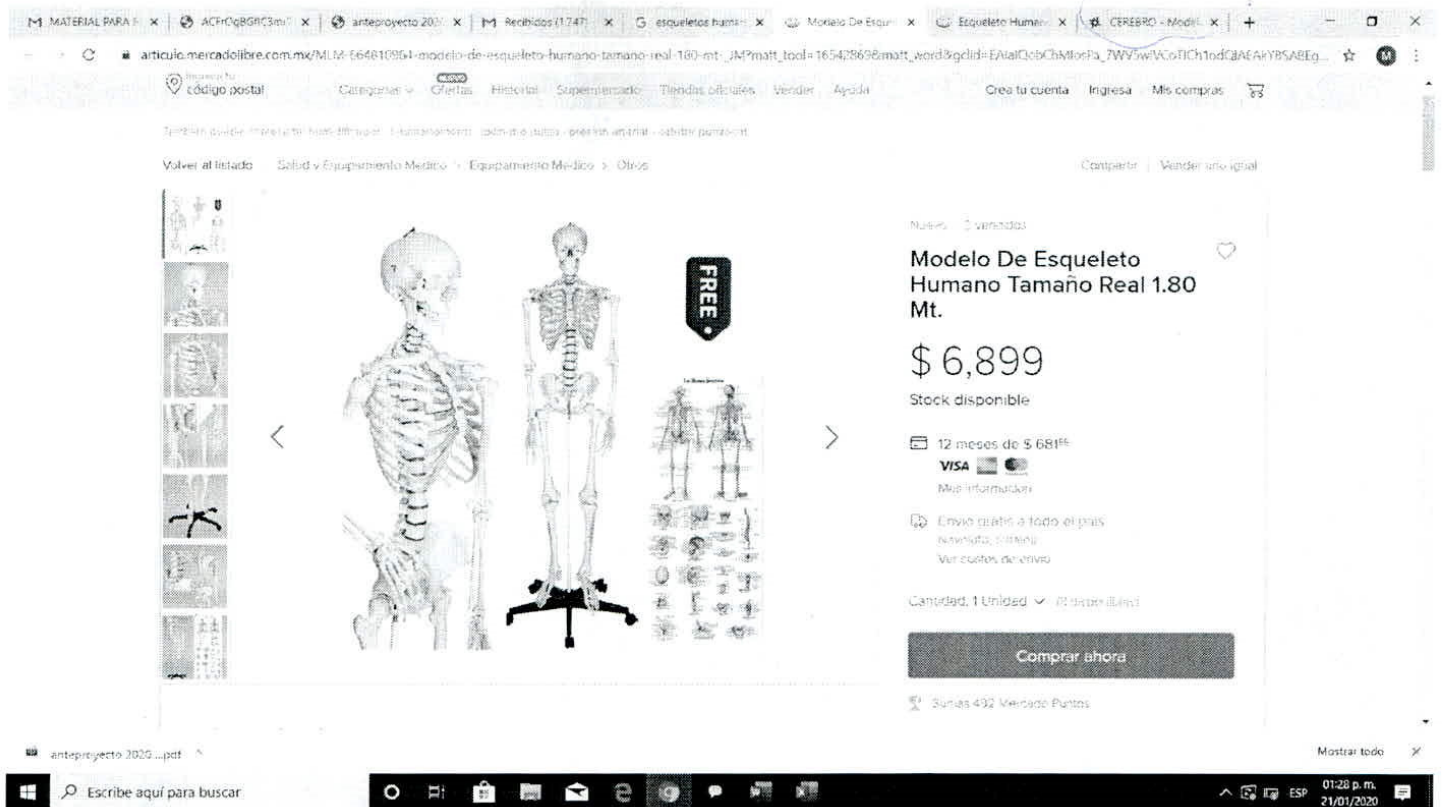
M MATERIAL PARA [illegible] × | ACFrOgBGRC3m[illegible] × | anteproyecto 2020 × | M Recibidos (1.747) × | G esqueletos huma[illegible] × | Modelo De Esque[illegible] × | Esqueleto Human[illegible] × | CEREBRO - Model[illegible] × | +

articulo.mercadolibre.com.mx/MLM-664810964-modelo-de-esqueleto-humano-tamano-real-180-mt-_JM?matt_tool=16542869&matt_word&gclid=EAIaIQobChMIosPa_7WY5wIVCoTICh1odC8AEAkYBSABEg...

Ingresa tu código postal | Categorías | Ofertas | Historial | Supermercado | Tiendas oficiales | Vender | Ayuda | Crea tu cuenta | Ingresa | Mis compras

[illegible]

Volver al listado | Salud y Equipamiento Médico > Equipamiento Médico > Otros | Compartir | Vender uno igual

FREE

Nuevo | 2 vendidos

Modelo De Esqueleto Humano Tamaño Real 1.80 Mt.

$ 6,899

Stock disponible

12 meses de $ 681$^{66}$

VISA

Más información

Envío gratis a todo el país

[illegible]

Ver costos de envío

Cantidad: 1 Unidad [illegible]

Comprar ahora

Sumas 432 Mercado Puntos

anteproyecto 2020 ....pdf

Mostrar todo

Escribe aquí para buscar

ESP 01:28 p.m. 21/01/2020